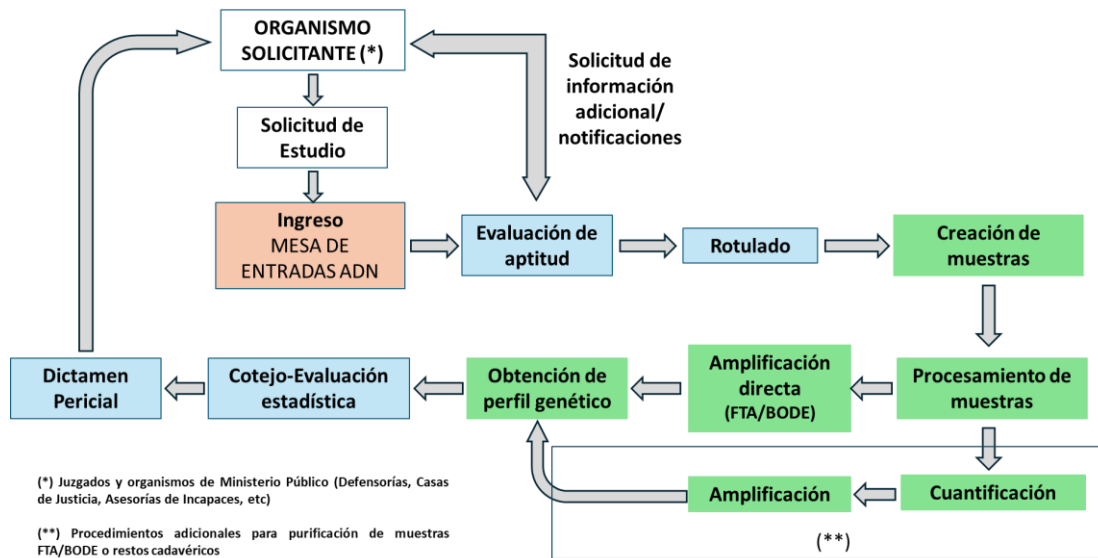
ORGANISMO SOLICITANTE (*)

Solicitud de Estudio

Ingreso
MESA DE ENTRADAS ADN

Solicitud de información adicional/ notificaciones

Evaluación de aptitud

Rotulado

Creación de muestras

Procesamiento de muestras

Amplificación directa
(FTA/BODE)

Obtención de perfil genético

Cotejo-Evaluación estadística

Dictamen Pericial

Cuantificación

Amplificación

(**)

(*) Juzgados y organismos de Ministerio Público (Defensorías, Casas de Justicia, Asesorías de Incapaces, etc)

(**) Procedimientos adicionales para purificación de muestras FTA/BODE o restos cadavéricos